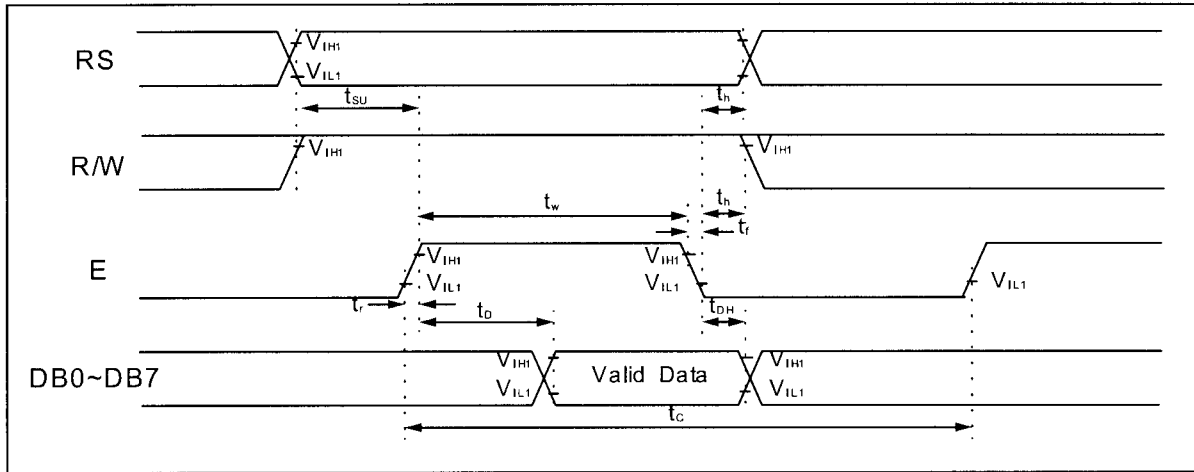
RS

$V_{IH1}$

$V_{IL1}$

$t_{SU}$

$t_h$

R/W

$V_{IH1}$

$V_{IH1}$

$t_w$

$t_h$

$t_f$

E

$V_{IH1}$

$V_{IL1}$

$V_{IH1}$

$V_{IL1}$

$V_{IL1}$

$t_r$

$t_D$

$t_{DH}$

DB0~DB7

$V_{IH1}$

$V_{IL1}$

Valid Data

$V_{IH1}$

$V_{IL1}$

$t_C$